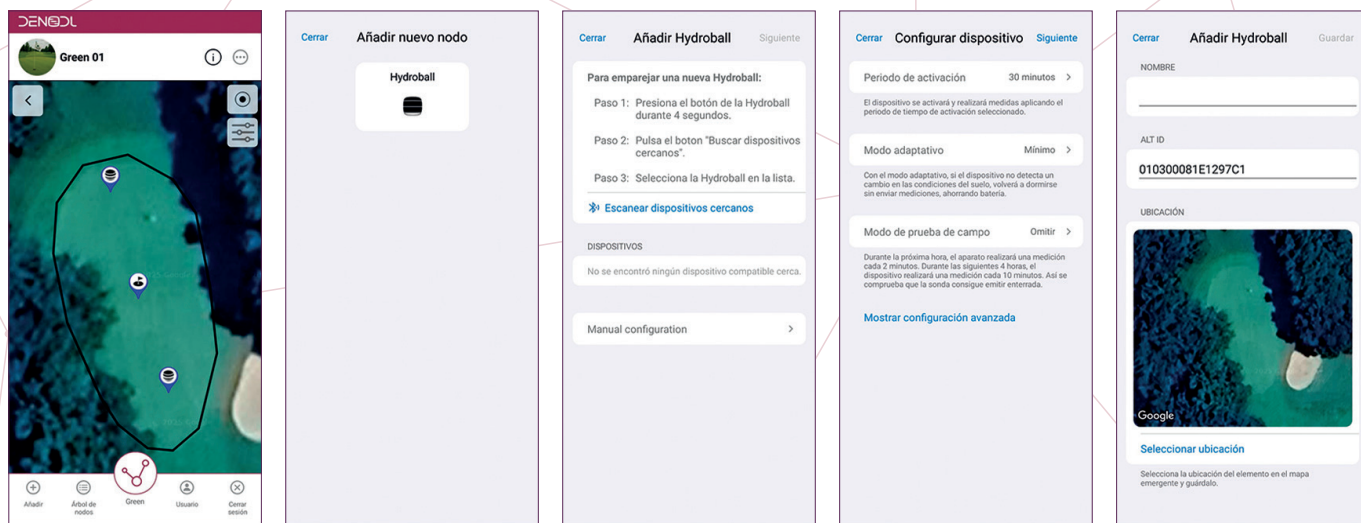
DENODL

Green 01

Añadir
Árbol de nodos
Green
Usuario
Cerrar sesión

Cerrar
Añadir nuevo nodo

Hydroball

Cerrar
Añadir Hydroball
Siguiente

Para emparejar una nueva Hydroball:

Paso 1: Presiona el botón de la Hydroball durante 4 segundos.

Paso 2: Pulsa el boton "Buscar dispositivos cercanos".

Paso 3: Selecciona la Hydroball en la lista.

Escanear dispositivos cercanos

DISPOSITIVOS

No se encontró ningún dispositivo compatible cerca.

Manual configuration

Cerrar
Configurar dispositivo
Siguiente

Periodo de activación
30 minutos

El dispositivo se activará y realizará medidas aplicando el periodo de tiempo de activación seleccionado.

Modo adaptativo
Mínimo

Con el modo adaptativo, si el dispositivo no detecta un cambio en las condiciones del suelo, volverá a dormirse sin enviar mediciones, ahorrando batería.

Modo de prueba de campo
Omitir

Durante la próxima hora, el aparato realizará una medición cada 2 minutos. Durante las siguientes 4 horas, el dispositivo realizará una medición cada 10 minutos. Así se comprueba que la sonda consigue emitir enterrada.

Mostrar configuración avanzada

Cerrar
Añadir Hydroball
Guardar

NOMBRE

ALT ID

010300081E1297C1

UBICACIÓN

Google

Seleccionar ubicación

Selecciona la ubicación del elemento en el mapa emergente y guárdalo.